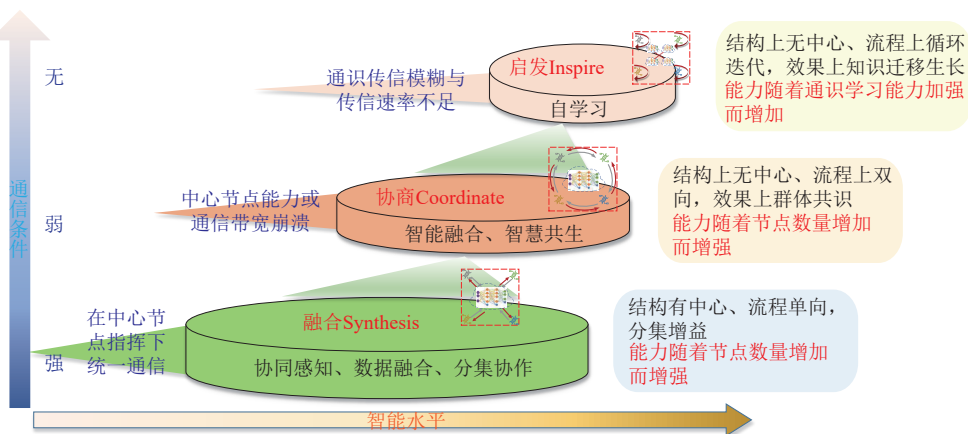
通信条件

无

弱

强

通识传信模糊与传信速率不足

启发Inspire

自学习

结构上无中心、流程上循环迭代，效果上知识迁移生长
能力随着通识学习能力加强而增加

中心节点能力或通信带宽崩溃

协商Coordinate

智能融合、智慧共生

结构上无中心、流程上双向，效果上群体共识
能力随着节点数量增加而增强

在中心节点指挥下统一通信

融合Synthesis

协同感知、数据融合、分集协作

结构有中心、流程单向，分集增益
能力随着节点数量增加而增强

智能水平